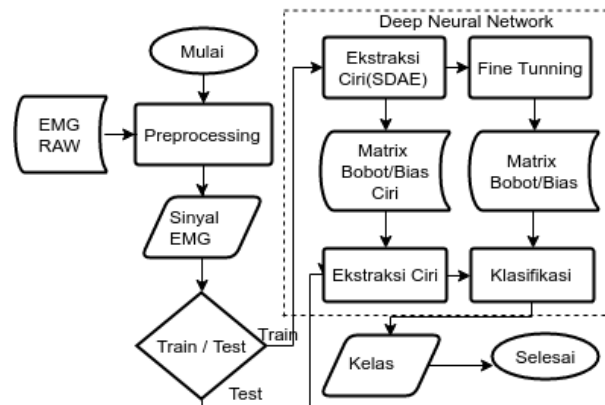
Deep Neural Network

Mulai

EMG RAW

Preprocessing

Sinyal EMG

Train / Test

Train

Test

Ekstraksi Ciri(SDAE)

Fine Tunning

Matrix Bobot/Bias Ciri

Matrix Bobot/Bias

Ekstraksi Ciri

Klasifikasi

Kelas

Selesai